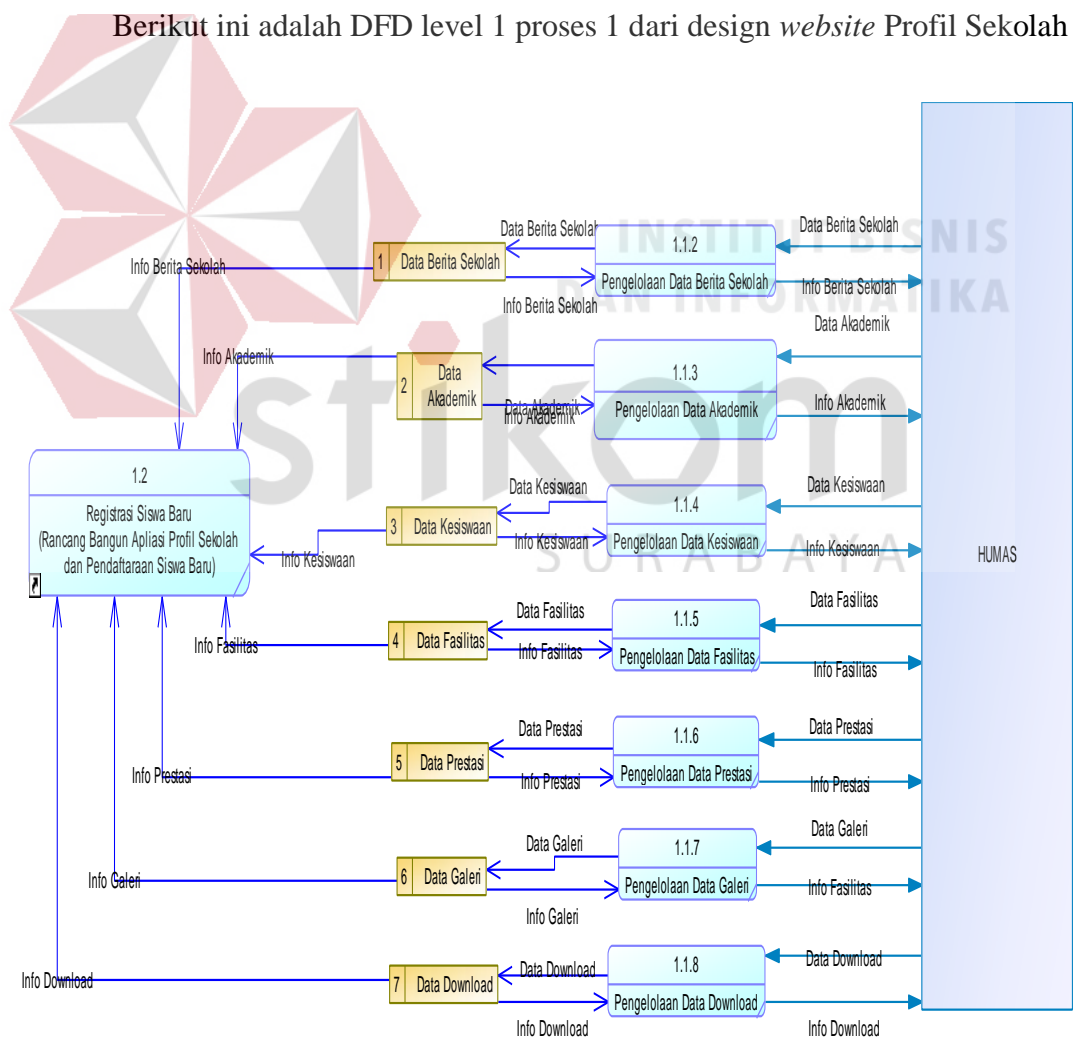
Berikut ini adalah DFD level 1 proses 1 dari design *website* Profil Sekolah

INSTITUT BISNIS DAN INFORMATIKA

stikom

SURABAYA

Data Berita Sekolah

1.1.2

Pengelolaan Data Berita Sekolah

Data Berita Sekolah

Info Berita Sekolah

1 Data Berita Sekolah

Info Berita Sekolah

Info Berita Sekolah

Data Akademik

Info Akademik

2 Data Akademik

1.1.3

Pengelolaan Data Akademik

Data Akademik

Info Akademik

Info Akademik

1.2

Registrasi Siswa Baru (Rancang Bangun Apliasi Profil Sekolah dan Pendaftaraan Siswa Baru)

Data Kesiswaan

1.1.4

Pengelolaan Data Kesiswaan

Data Kesiswaan

3 Data Kesiswaan

Info Kesiswaan

Info Kesiswaan

Info Kesiswaan

HUMAS

Data Fasilitas

1.1.5

Data Fasilitas

Info Fasilitas

4 Data Fasilitas

Info Fasilitas

Pengelolaan Data Fasilitas

Info Fasilitas

Data Prestasi

1.1.6

Data Prestasi

Info Prestasi

5 Data Prestasi

Info Prestasi

Pengelolaan Data Prestasi

Info Prestasi

Data Galeri

1.1.7

Data Galeri

Info Galeri

6 Data Galeri

Pengelolaan Data Galeri

Info Fasilitas

Info Galeri

Data Download

1.1.8

Data Download

Info Download

7 Data Download

Pengelolaan Data Download

Info Download

Info Download